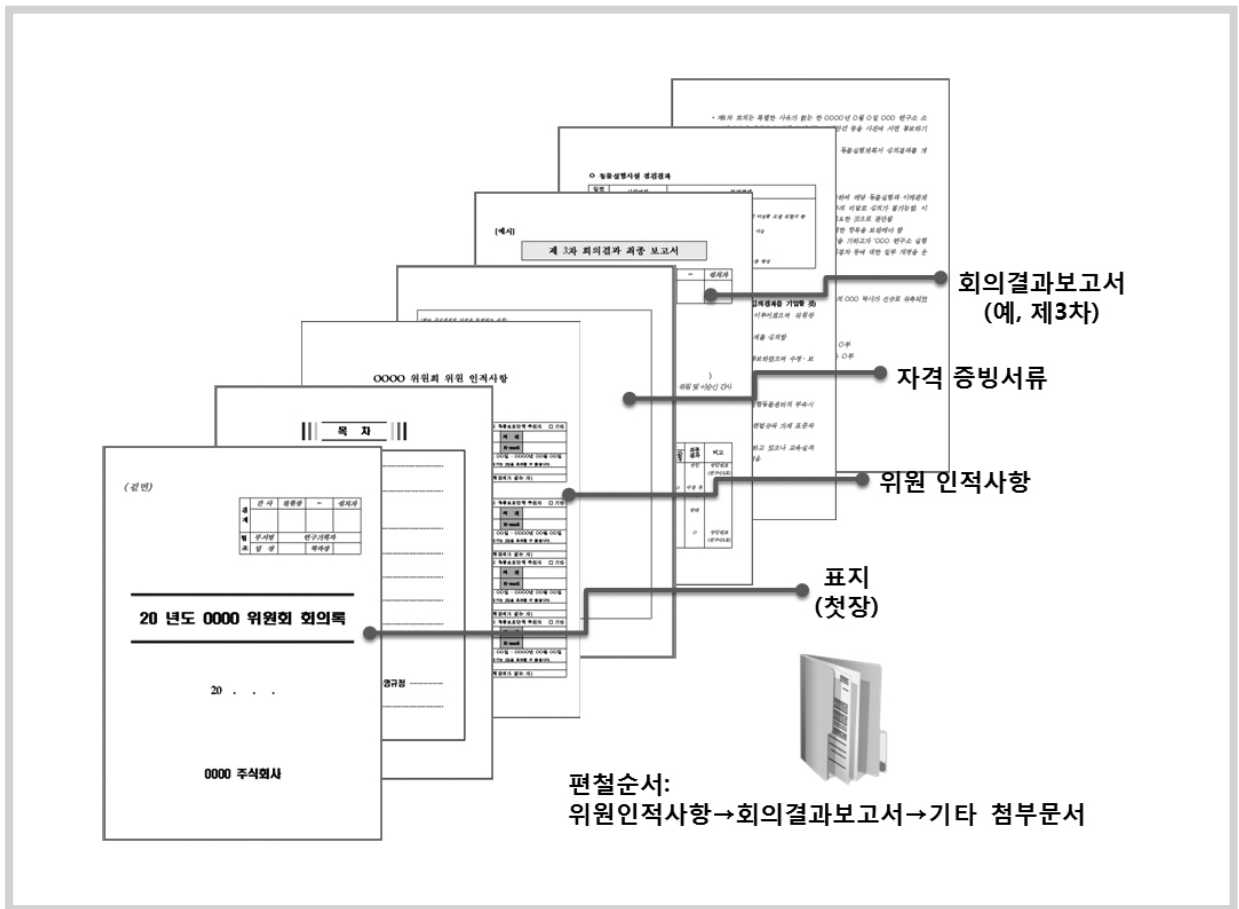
(겉면)

| 결재 | 간 사 | 위원장 | ~ | 심의자 |
|---|---|---|---|---|
| | | | | |

| 협조 | 부서명 | | 연구기획자 | |
|---|---|---|---|---|
| | 성 명 | | 책임자 | |

20 년도 0000 위원회 회의록

20 . . .

0000 주식회사

목 차

OOOO 위원회 위원 인적사항

[예시]

제 3차 회의결과 최종 보고서

○ 동물실험시설 점검결과

회의결과보고서
(예, 제3차)

자격 증빙서류

위원 인적사항

표지
(첫장)

편철순서:
위원인적사항→회의결과보고서→기타 첨부문서